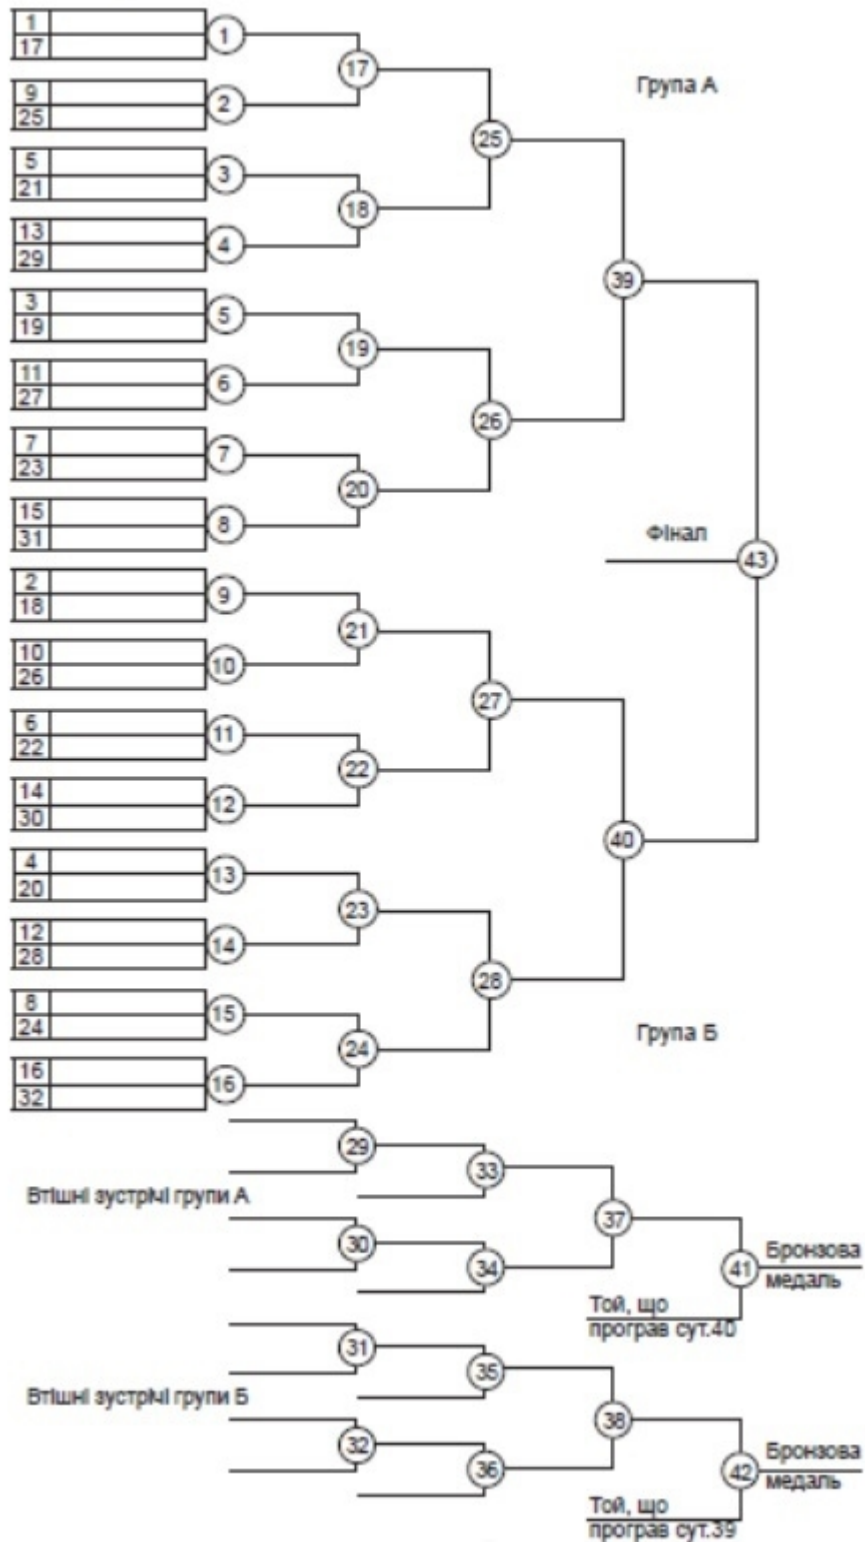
1
17
1
9
25
2
17
Група А
5
21
3
25
13
29
4
18
3
19
5
39
11
27
6
19
7
23
7
26
15
31
8
20
Фінал
43
2
18
9
10
26
10
21
6
22
11
27
14
30
12
22
4
20
13
40
12
28
14
23
8
24
15
28
16
32
16
24
Група Б
29
33
Втішні зустрічі групи А
30
37
34
41
Бронзова медаль
Той, що програв сут.40
31
35
Втішні зустрічі групи Б
32
38
36
42
Бронзова медаль
Той, що програв сут.39